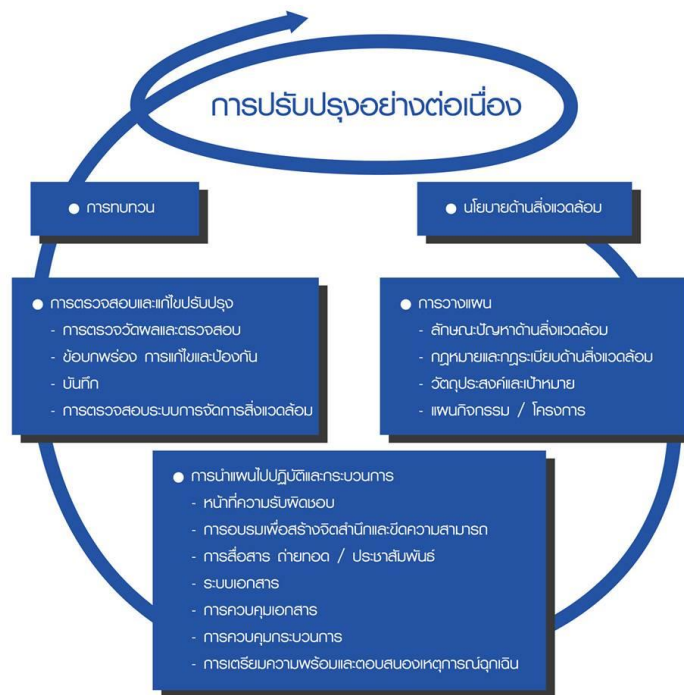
การปรับปรุงอย่างต่อเนื่อง

● การทบทวน

● นโยบายด้านสิ่งแวดล้อม

● การตรวจสอบและแก้ไขปรับปรุง
- การตรวจวัดผลและตรวจสอบ
- ข้อบกพร่อง การแก้ไขและป้องกัน
- บันทึก
- การตรวจสอบระบบการจัดการสิ่งแวดล้อม

● การวางแผน
- ลักษณะปัญหาด้านสิ่งแวดล้อม
- กฎหมายและกฎระเบียบด้านสิ่งแวดล้อม
- วัตถุประสงค์และเป้าหมาย
- แผนกิจกรรม / โครงการ

● การนำแผนไปปฏิบัติและกระบวนการ
- หน้าที่ความรับผิดชอบ
- การอบรมเพื่อสร้างจิตสำนึกและขีดความสามารถ
- การสื่อสาร ถ่ายทอด / ประชาสัมพันธ์
- ระบบเอกสาร
- การควบคุมเอกสาร
- การควบคุมกระบวนการ
- การเตรียมความพร้อมและตอบสนองเหตุการณ์ฉุกเฉิน